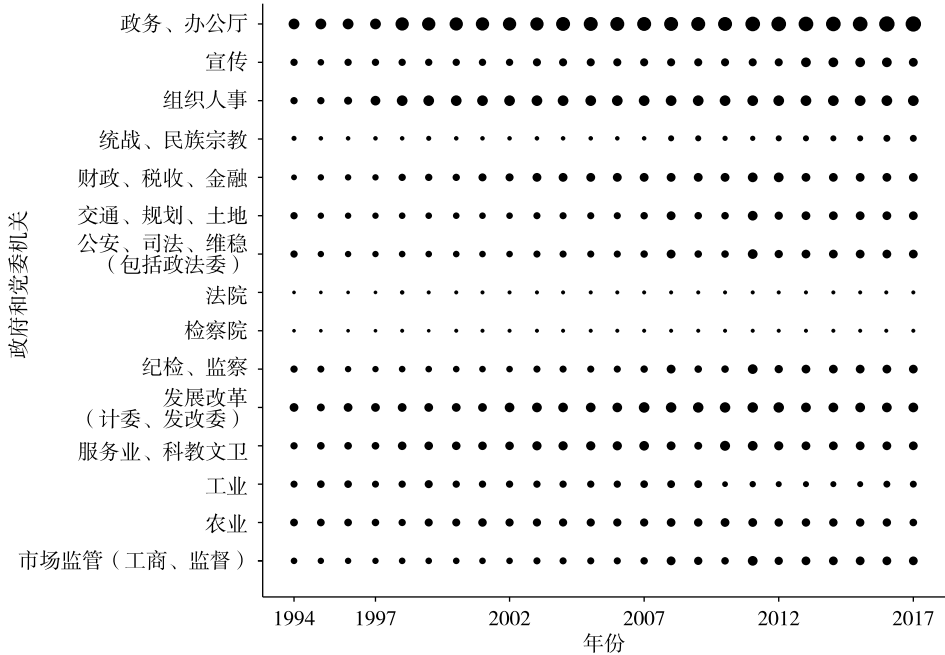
政府和党委机关

政务、办公厅
宣传
组织人事
统战、民族宗教
财政、税收、金融
交通、规划、土地
公安、司法、维稳（包括政法委）
法院
检察院
纪检、监察
发展改革（计委、发改委）
服务业、科教文卫
工业
农业
市场监管（工商、监督）

1994
1997
2002
2007
2012
2017
年份